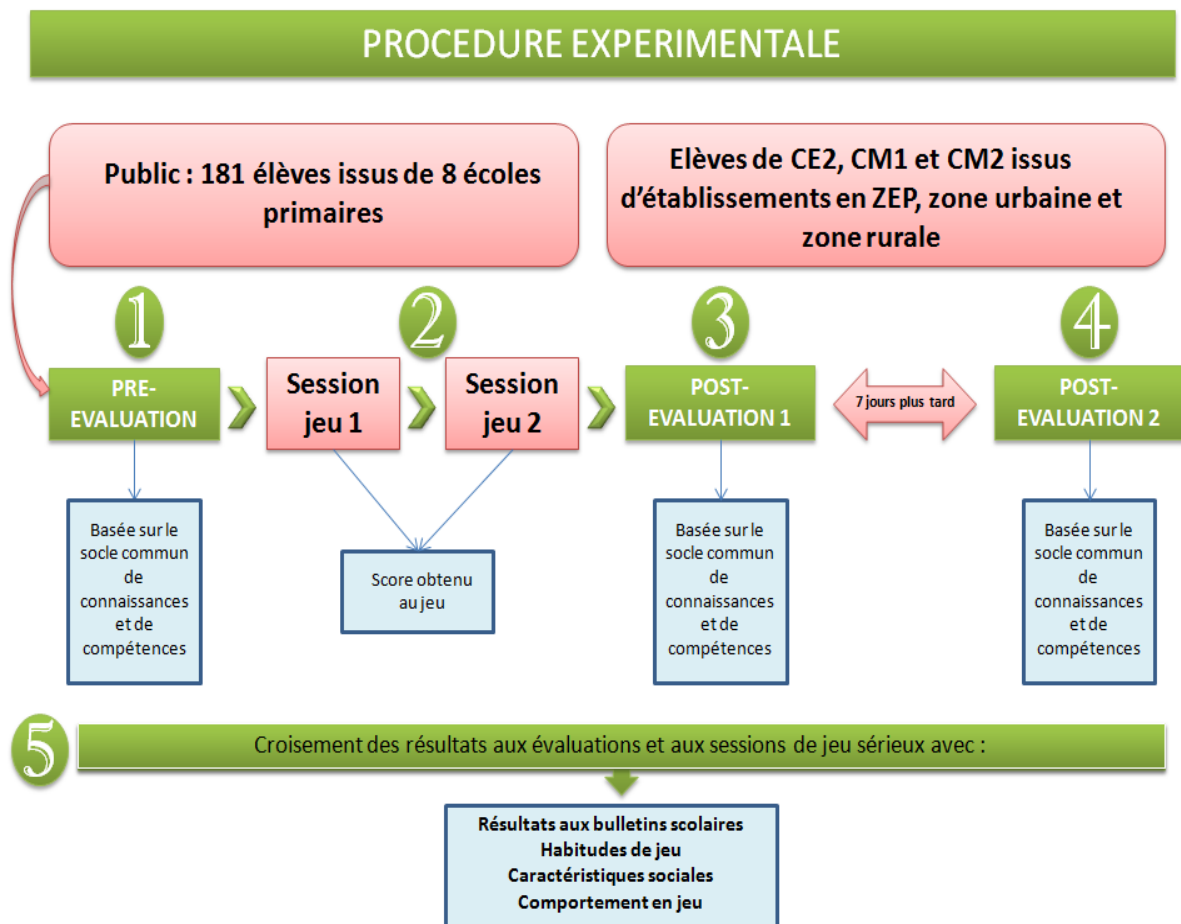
PROCEDURE EXPERIMENTALE

Public : 181 élèves issus de 8 écoles primaires

Elèves de CE2, CM1 et CM2 issus d'établissements en ZEP, zone urbaine et zone rurale

1

PRE-EVALUATION

Basée sur le socle commun de connaissances et de compétences

2

Session jeu 1

Session jeu 2

Score obtenu au jeu

3

POST-EVALUATION 1

Basée sur le socle commun de connaissances et de compétences

7 jours plus tard

4

POST-EVALUATION 2

Basée sur le socle commun de connaissances et de compétences

5

Croisement des résultats aux évaluations et aux sessions de jeu sérieux avec :

Résultats aux bulletins scolaires
Habitudes de jeu
Caractéristiques sociales
Comportement en jeu